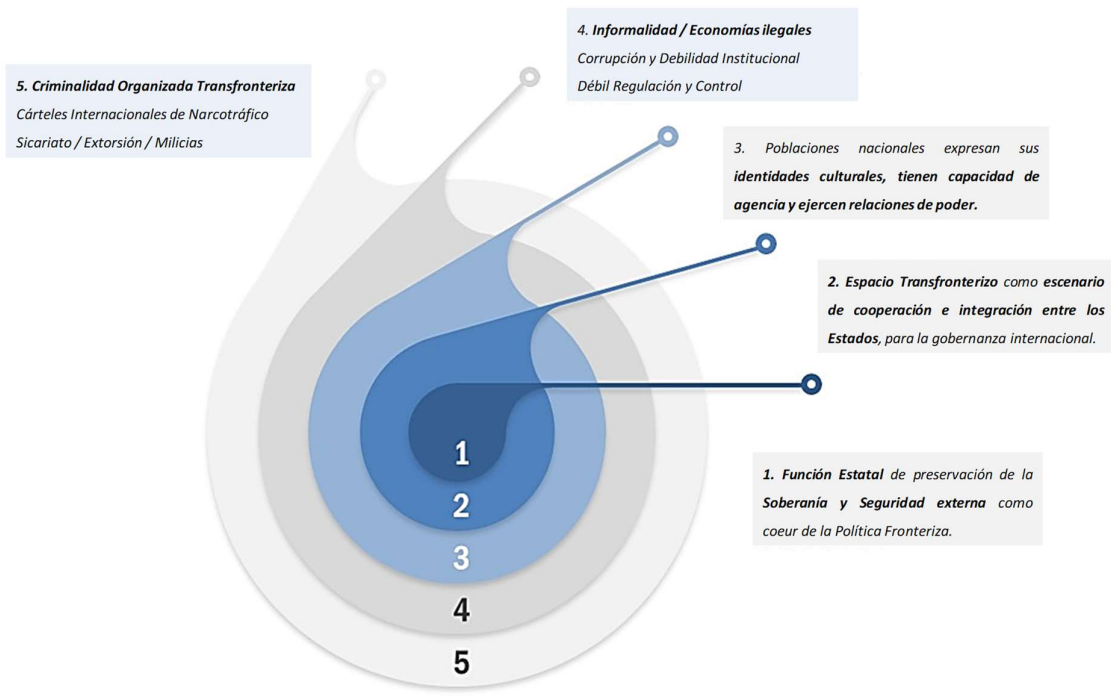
4. **Informalidad / Economías ilegales**
Corrupción y Debilidad Institucional
Débil Regulación y Control

5. **Criminalidad Organizada Transfronteriza**
Cárteles Internacionales de Narcotráfico
Sicariato / Extorsión / Milicias

3. Poblaciones nacionales expresan sus **identidades culturales, tienen capacidad de agencia y ejercen relaciones de poder.**

2. **Espacio Transfronterizo** como **escenario de cooperación e integración entre los Estados**, para la gobernanza internacional.

1. **Función Estatal** de preservación de la **Soberanía y Seguridad externa** como coeur de la Política Fronteriza.

1
2
3
4
5